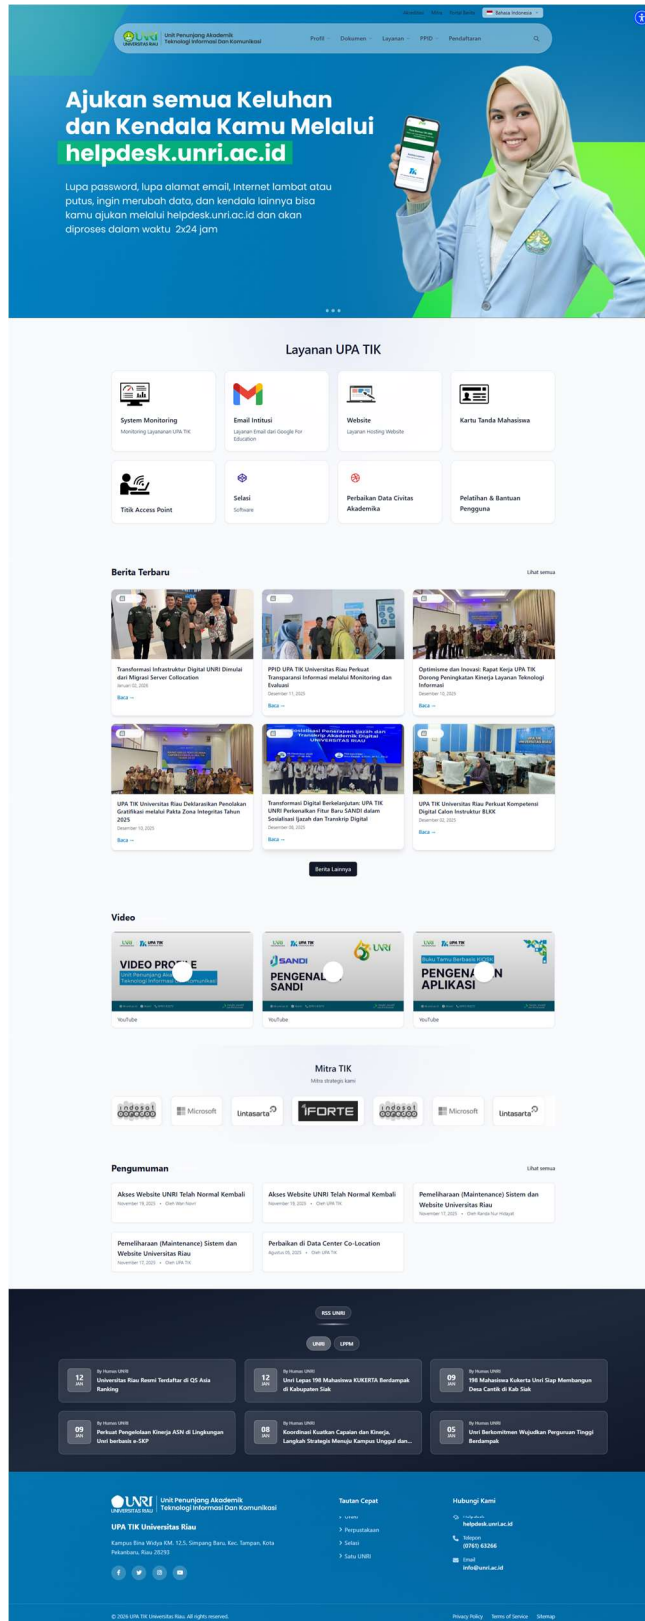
Unduhan Mitra Kotak Saran Bahasa Indonesia

UNRI UNIVERSITAS RIAU Unit Penunjang Akademik Teknologi Informasi Dan Komunikasi

Profil Dokumen Layanan PPID Pendaftaran

Ajukan semua Keluhan dan Kendala Kamu Melalui helpdesk.unri.ac.id

Lupa password, lupa alamat email, Internet lambat atau putus, ingin merubah data, dan kendala lainnya bisa kamu ajukan melalui helpdesk.unri.ac.id dan akan diproses dalam waktu 2x24 jam

Layanan UPA TIK

System Monitoring
Monitoring Layanan UPA TIK

Email Intitusi
Layanan Email dari Google For Education

Website
Layanan Hosting Website

Kartu Tanda Mahasiswa

Titik Access Point

Selasi
Software

Perbaikan Data Civitas Akademika

Pelatihan & Bantuan Pengguna

Berita Terbaru

Lihat semua

Transformasi Infrastruktur Digital UNRI Dimulai dari Migrasi Server Collocation
Januari 02, 2026
Baca →

PPID UPA TIK Universitas Riau Perkuat Transparansi Informasi melalui Monitoring dan Evaluasi
Desember 11, 2025
Baca →

Optimisme dan Inovasi: Rapat Kerja UPA TIK Dorong Peningkatan Kinerja Layanan Teknologi Informasi
Desember 10, 2025
Baca →

UPA TIK Universitas Riau Deklarasikan Penolakan Gratifikasi melalui Pakta Zona Integritas Tahun 2025
Desember 10, 2025
Baca →

Transformasi Digital Berkelanjutan: UPA TIK UNRI Perkenalkan Fitur Baru SANDI dalam Sosialisasi Ijazah dan Transkrip Digital
Desember 08, 2025
Baca →

UPA TIK Universitas Riau Perkuat Kompetensi Digital Calon Instruktur BLKK
Desember 02, 2025
Baca →

Berita Lainnya

Video

VIDEO PRO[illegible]E
YouTube

SANDI PENGENAL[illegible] SANDI
YouTube

PENGENA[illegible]N APLIKASI
YouTube

Mitra TIK
Mitra strategis kami

indosat ooredoo Microsoft lintasarta IFORTE indosat ooredoo Microsoft lintasarta

Pengumuman

Lihat semua

Akses Website UNRI Telah Normal Kembali
November 19, 2025 • Oleh Wan Nouri

Akses Website UNRI Telah Normal Kembali
November 19, 2025 • Oleh UPA TIK

Pemeliharaan (Maintenance) Sistem dan Website Universitas Riau
November 17, 2025 • Oleh Randa Nur Hidayat

Pemeliharaan (Maintenance) Sistem dan Website Universitas Riau
November 17, 2025 • Oleh UPA TIK

Perbaikan di Data Center Co-Location
Agustus 09, 2025 • Oleh UPA TIK

RSS UNRI

UNRI LPPM

12 JAN By Humas UNRI Universitas Riau Resmi Terdaftar di QS Asia Ranking

12 JAN By Humas UNRI Unri Lepas 198 Mahasiswa KUKERTA Berdampak di Kabupaten Siak

09 JAN By Humas UNRI 198 Mahasiswa Kukerta Unri Siap Membangun Desa Cantik di Kab Siak

09 JAN By Humas UNRI Perkuat Pengelolaan Kinerja ASN di Lingkungan Unri berbasis e-SKP

08 JAN By Humas UNRI Koordinasi Kuatkan Capaian dan Kinerja, Langkah Strategis Menuju Kampus Unggul dan...

05 JAN By Humas UNRI Unri Berkomitmen Wujudkan Perguruan Tinggi Berdampak

UNRI UNIVERSITAS RIAU Unit Penunjang Akademik Teknologi Informasi Dan Komunikasi

UPA TIK Universitas Riau

Kampus Bina Widya KM. 12,5, Simpang Baru, Kec. Tampan, Kota Pekanbaru, Riau 28293

Tautan Cepat
> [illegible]
> Perpustakaan
> Selasi
> Satu UNRI

Hubungi Kami
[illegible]
helpdesk.unri.ac.id
Telepon
(0761) 63266
Email
info@unri.ac.id

© 2026 UPA TIK Universitas Riau. All rights reserved.

Privacy Policy Terms of Service Sitemap